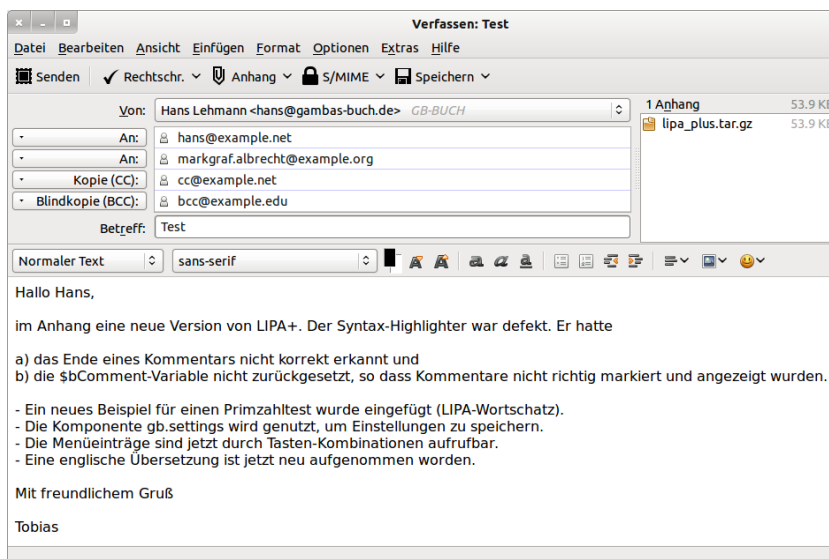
Verfassen: Test

Datei Bearbeiten Ansicht Einfügen Format Optionen Extras Hilfe

Senden Rechtschr. Anhang S/MIME Speichern

Von: Hans Lehmann <hans@gambas-buch.de> GB-BUCH

An: hans@example.net
An: markgraf.albrecht@example.org
Kopie (CC): cc@example.net
Blindkopie (BCC): bcc@example.edu

Betreff: Test

1 Anhang 53.9 KB
lipa_plus.tar.gz 53.9 KB

Normaler Text sans-serif

Hallo Hans,

im Anhang eine neue Version von LIPA+. Der Syntax-Highlighter war defekt. Er hatte

a) das Ende eines Kommentars nicht korrekt erkannt und
b) die $bComment-Variable nicht zurückgesetzt, so dass Kommentare nicht richtig markiert und angezeigt wurden.

- Ein neues Beispiel für einen Primzahltest wurde eingefügt (LIPA-Wortschatz).
- Die Komponente gb.settings wird genutzt, um Einstellungen zu speichern.
- Die Menüeinträge sind jetzt durch Tasten-Kombinationen aufrufbar.
- Eine englische Übersetzung ist jetzt neu aufgenommen worden.

Mit freundlichem Gruß

Tobias